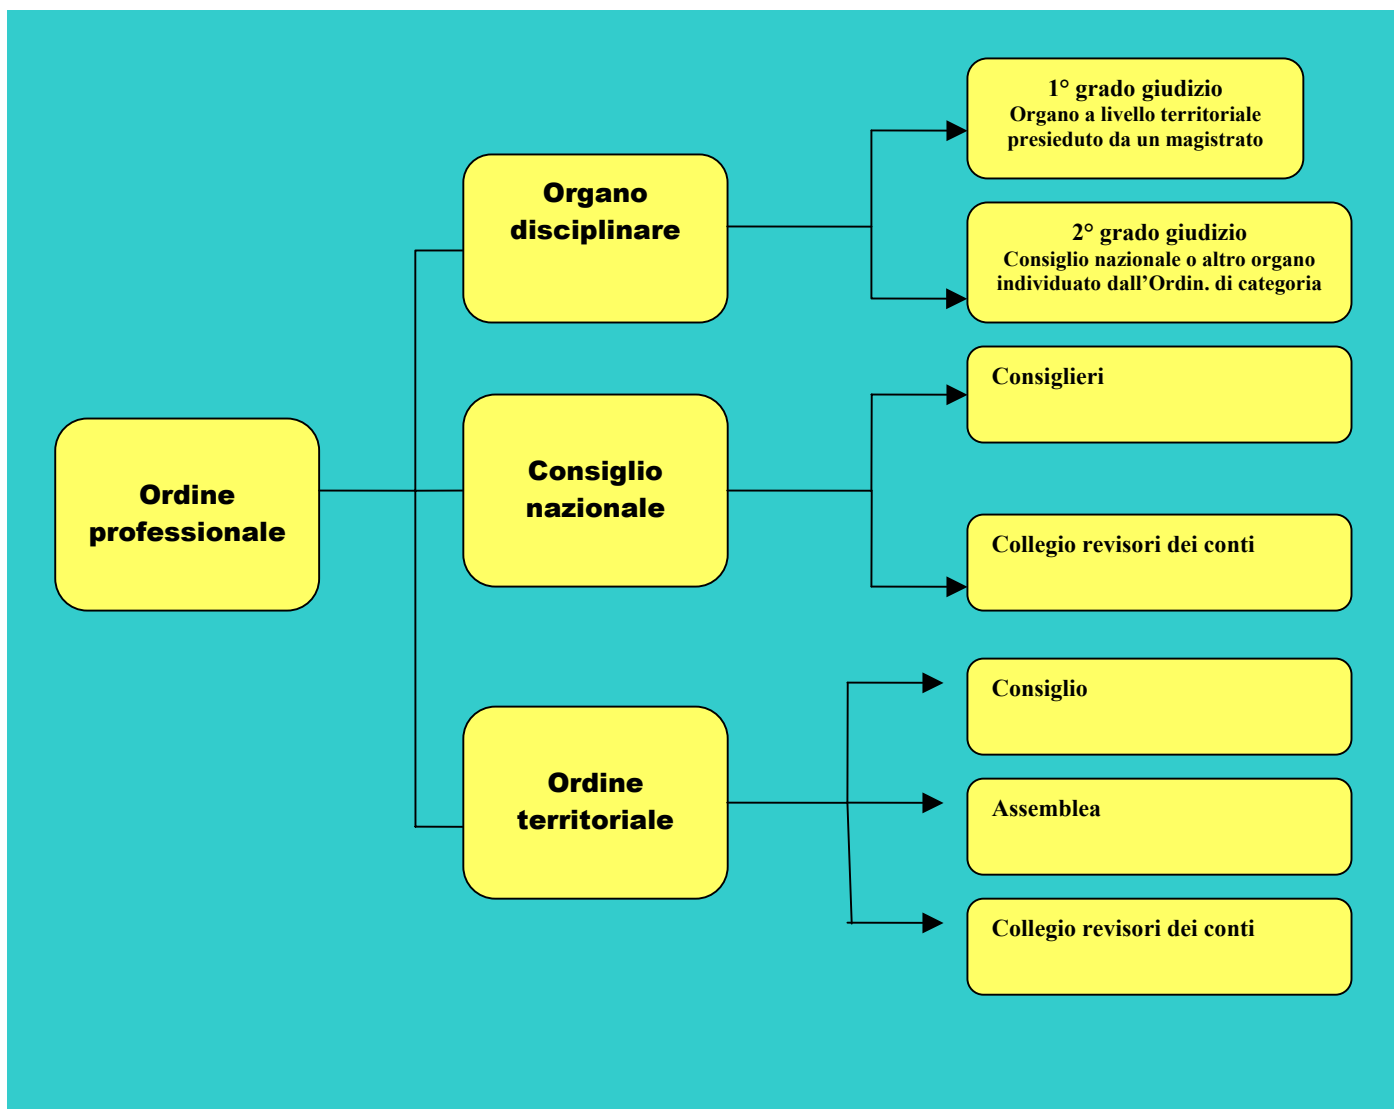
Ordine professionale

Organo disciplinare

1° grado giudizio
Organo a livello territoriale presieduto da un magistrato

2° grado giudizio
Consiglio nazionale o altro organo individuato dall’Ordin. di categoria

Consiglio nazionale

Consiglieri

Collegio revisori dei conti

Ordine territoriale

Consiglio

Assemblea

Collegio revisori dei conti